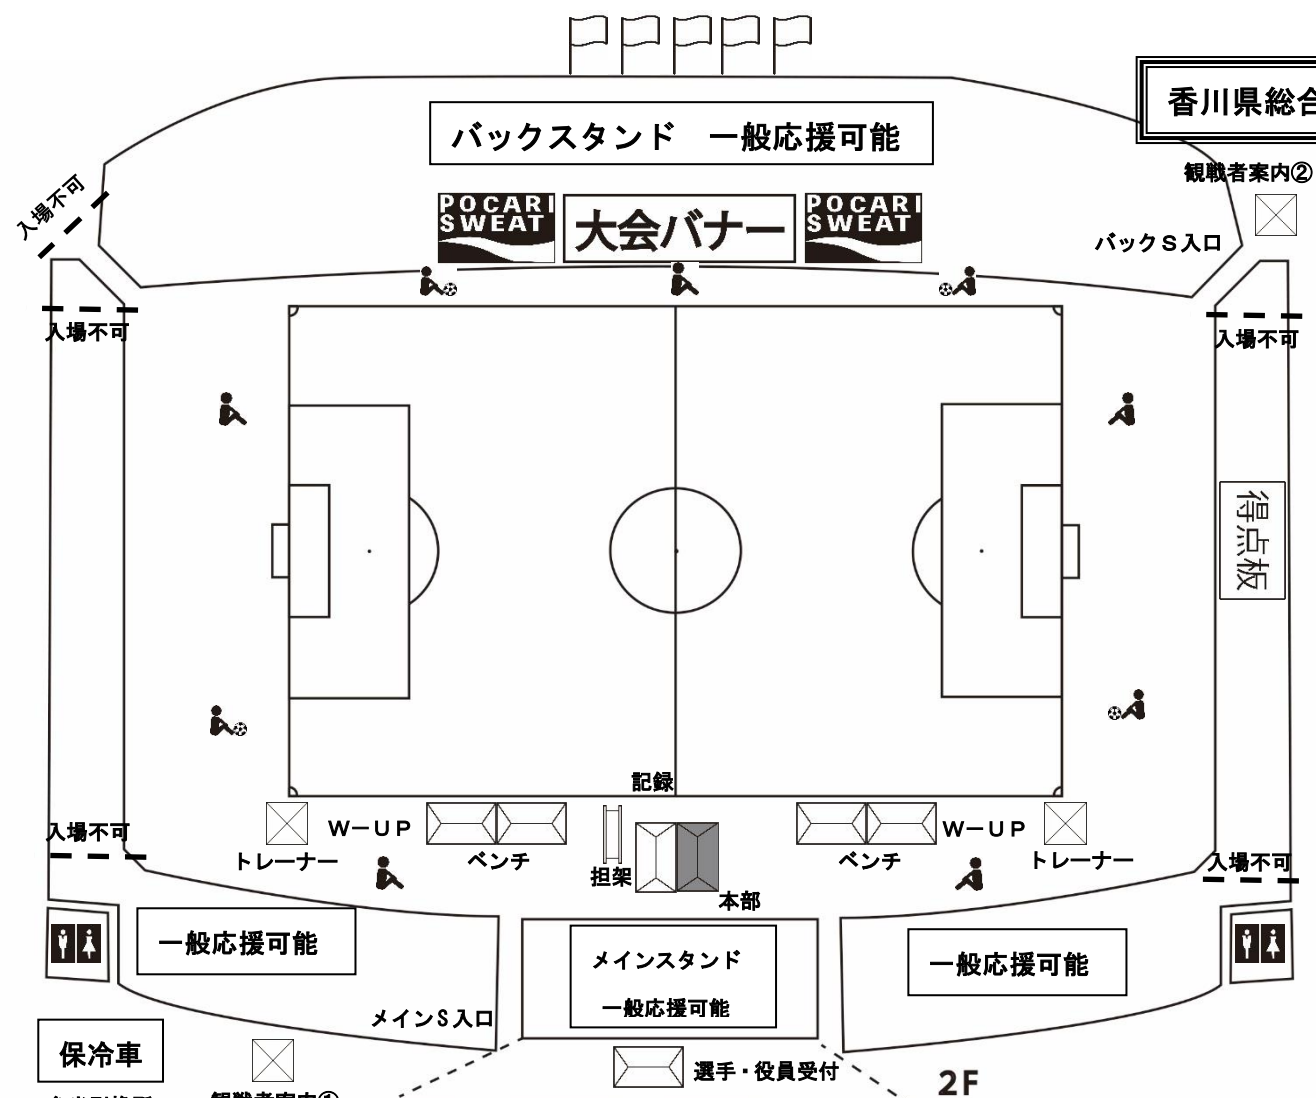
香川県総合

バックスタンド　一般応援可能

観戦者案内②

入場不可

POCARI SWEAT

大会バナー

POCARI SWEAT

バックＳ入口

入場不可

入場不可

得点板

記録

入場不可

W－UP

W－UP

トレーナー

ベンチ

担架

ベンチ

トレーナー

入場不可

本部

一般応援可能

メインスタンド

一般応援可能

一般応援可能

メインS入口

保冷車

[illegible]

観戦者案内①

選手・役員受付

2F